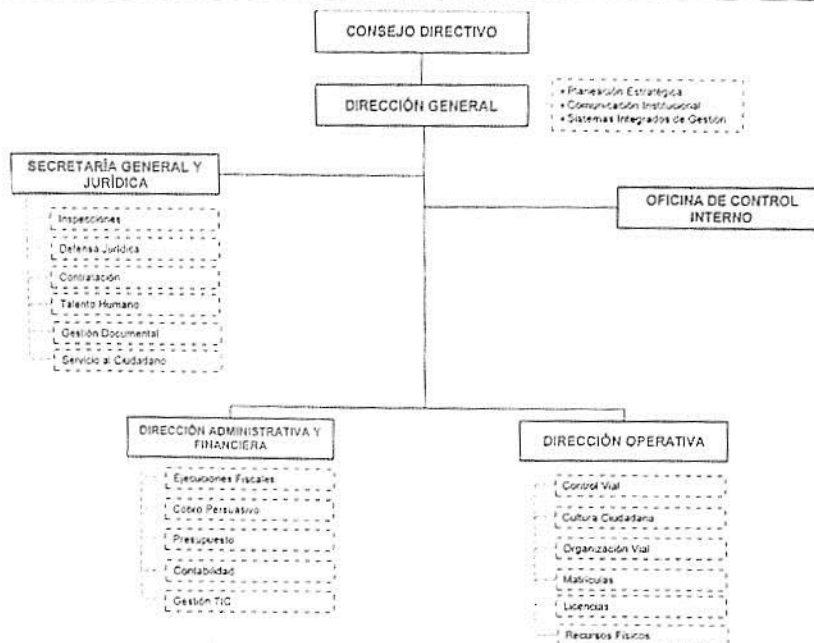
CONSEJO DIRECTIVO

DIRECCIÓN GENERAL

• Planeación Estratégica
• Comunicación Institucional
• Sistemas Integrados de Gestión

SECRETARÍA GENERAL Y JURÍDICA

Inspecciones

Defensa Jurídica

Contratación

Talento Humano

Gestión Documental

Servicio al Ciudadano

OFICINA DE CONTROL INTERNO

DIRECCIÓN ADMINISTRATIVA Y FINANCIERA

Ejecuciones Fiscales

Cobro Persuasivo

Presupuesto

Contabilidad

Gestión TIC

DIRECCIÓN OPERATIVA

Control Vial

Cultura Ciudadana

Organización Vial

Matrículas

Licencias

Recursos Físicos